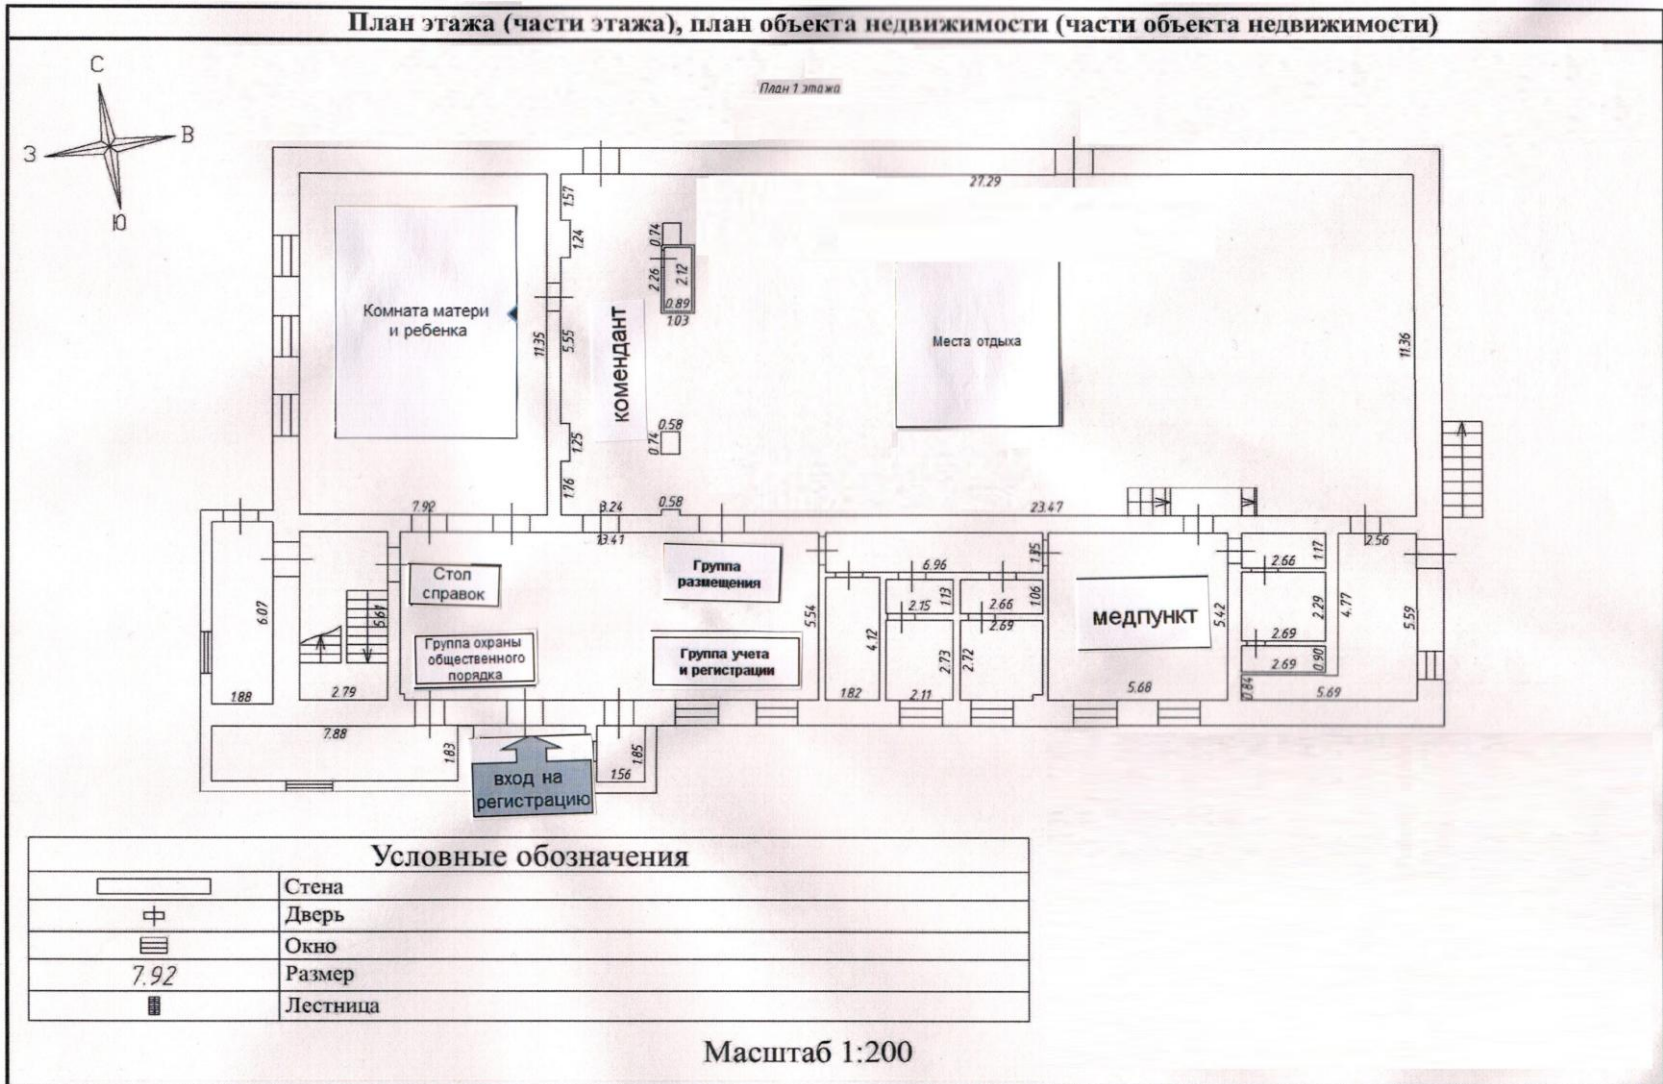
План этажа (части этажа), план объекта недвижимости (части объекта недвижимости)

С
З
В
Ю

План 1 этажа

27.29

1.57
1.24
0.74
2.26
2.12
0.89
1.03

Комната матери и ребенка

11.35
5.55

комендант

Места отдыха

11.36

0.58
0.74
1.25
1.76

7.92
3.24
0.58
13.41
23.47

6.07
1.88

Стол справок

5.61
2.79

Группа охраны общественного порядка

Группа размещения

Группа учета и регистрации

5.54
1.82
4.12

6.96
2.15
1.13
2.66
1.06
1.85
2.69
2.73
2.72
2.11

медпункт

5.42
5.68

2.66
1.17
2.29
2.69
0.90
2.69
0.84
4.77
2.56
5.59
5.69

7.88
1.83
вход на регистрацию
1.85
1.56

| Условные обозначения | |
|---|---|
| | Стена |
| | Дверь |
| | Окно |
| 7.92 | Размер |
| | Лестница |

Масштаб 1:200